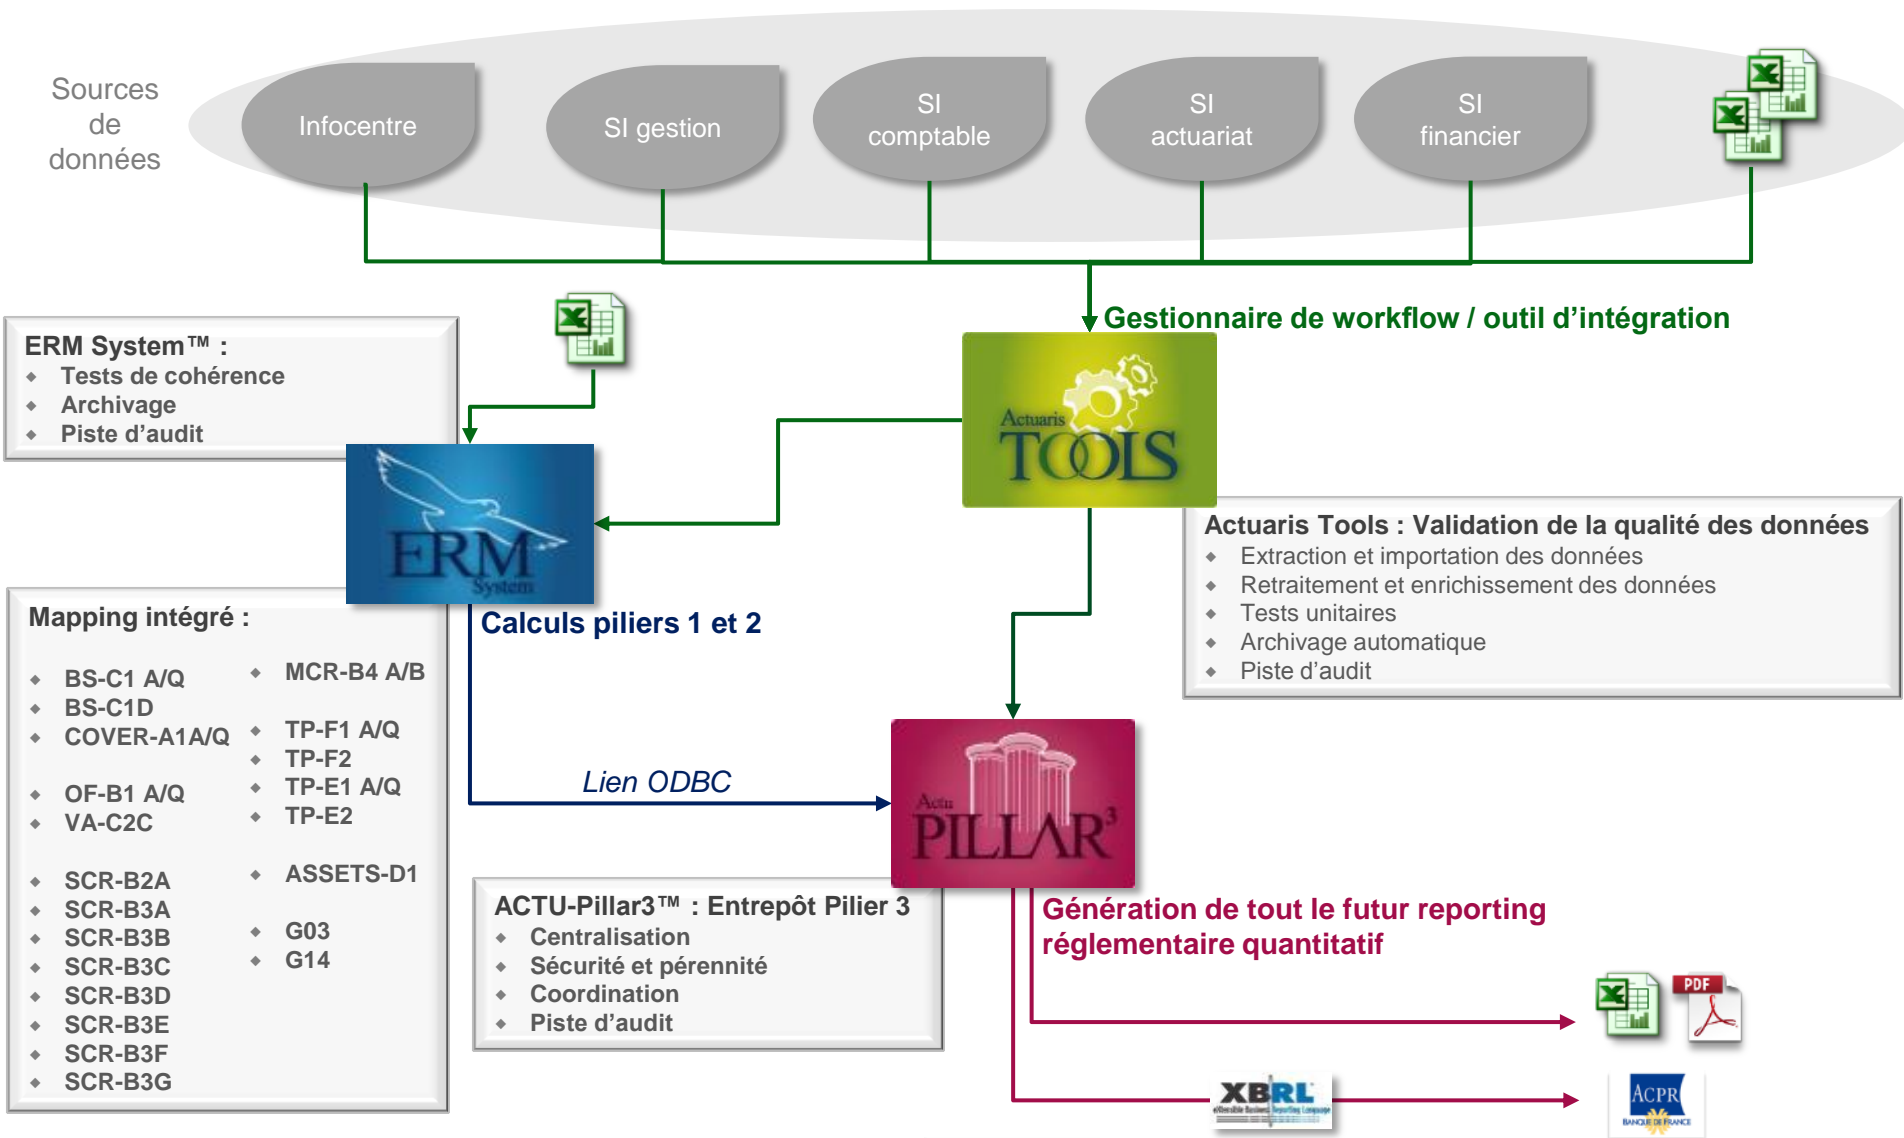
Sources de données

Infocentre

SI gestion

SI comptable

SI actuariat

SI financier

Gestionnaire de workflow / outil d'intégration

ERM System™ :
Tests de cohérence
Archivage
Piste d'audit

Actuaris TOOLS

ERM System

Actuaris Tools : Validation de la qualité des données
Extraction et importation des données
Retraitement et enrichissement des données
Tests unitaires
Archivage automatique
Piste d'audit

Mapping intégré :

BS-C1 A/Q
BS-C1D
COVER-A1A/Q
OF-B1 A/Q
VA-C2C
SCR-B2A
SCR-B3A
SCR-B3B
SCR-B3C
SCR-B3D
SCR-B3E
SCR-B3F
SCR-B3G

MCR-B4 A/B
TP-F1 A/Q
TP-F2
TP-E1 A/Q
TP-E2
ASSETS-D1
G03
G14

Calculs piliers 1 et 2

Lien ODBC

Actu PILLAR³

ACTU-Pillar3™ : Entrepôt Pilier 3
Centralisation
Sécurité et pérennité
Coordination
Piste d'audit

Génération de tout le futur reporting réglementaire quantitatif

PDF

XBRL

ACPR
BANQUE DE FRANCE